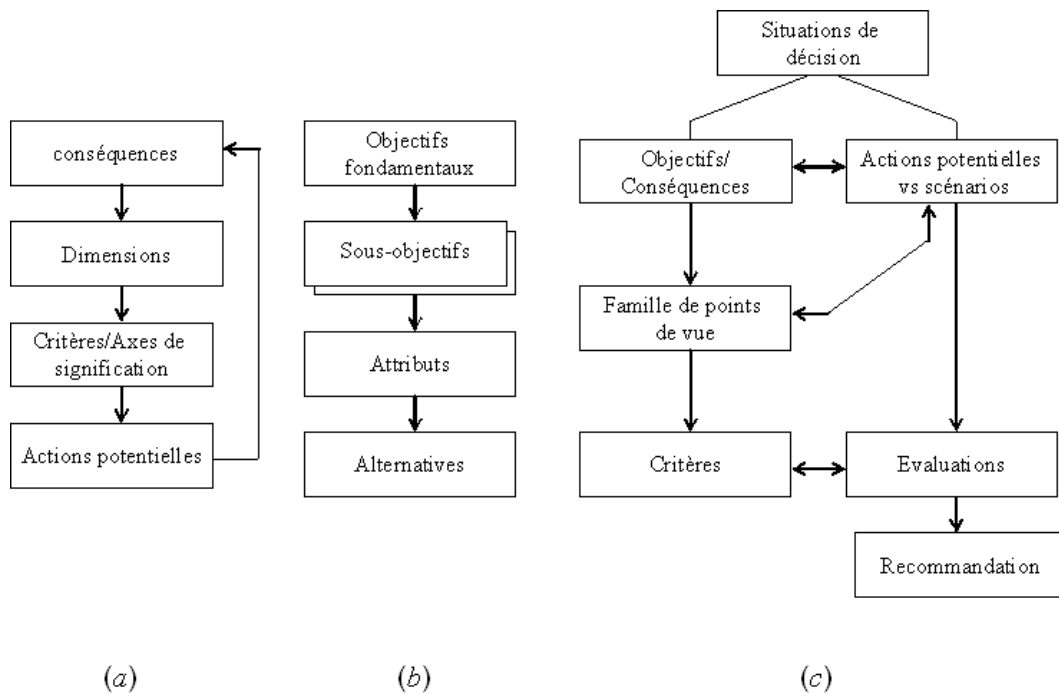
conséquences

Dimensions

Critères/Axes de signification

Actions potentielles

Objectifs fondamentaux

Sous-objectifs

Attributs

Alternatives

Situations de décision

Objectifs/ Conséquences

Actions potentielles vs scénarios

Famille de points de vue

Critères

Evaluations

Recommandation

$(a)$

$(b)$

$(c)$